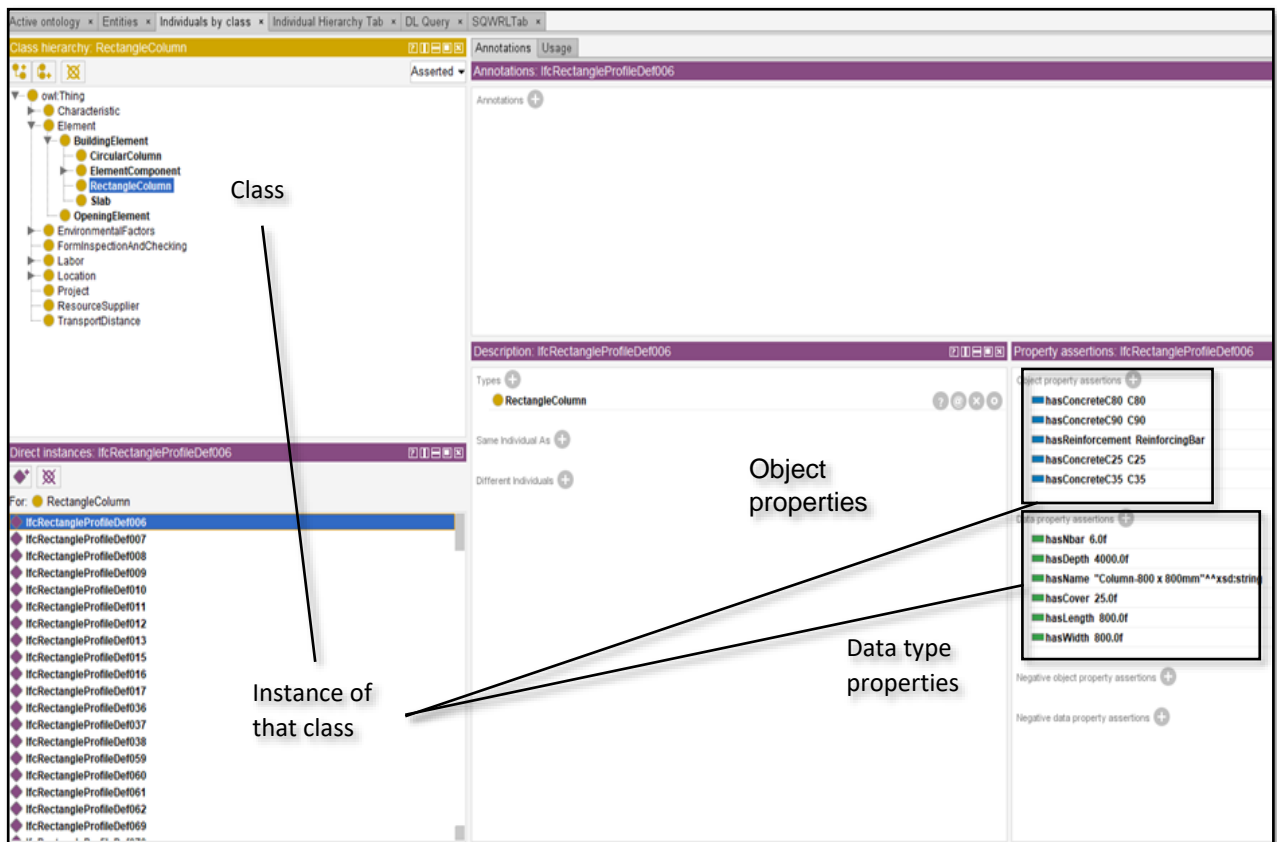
Active ontology × Entities × Individuals by class × Individual Hierarchy Tab × DL Query × SQWRLTab ×

Class hierarchy: RectangleColumn

Asserted

owl:Thing
Characteristic
Element
BuildingElement
CircularColumn
ElementComponent
RectangleColumn
Slab
OpeningElement
EnvironmentalFactors
FormInspectionAndChecking
Labor
Location
Project
ResourceSupplier
TransportDistance

Class

Direct instances: IfcRectangleProfileDef006

For: RectangleColumn

IfcRectangleProfileDef006
IfcRectangleProfileDef007
IfcRectangleProfileDef008
IfcRectangleProfileDef009
IfcRectangleProfileDef010
IfcRectangleProfileDef011
IfcRectangleProfileDef012
IfcRectangleProfileDef013
IfcRectangleProfileDef015
IfcRectangleProfileDef016
IfcRectangleProfileDef017
IfcRectangleProfileDef036
IfcRectangleProfileDef037
IfcRectangleProfileDef038
IfcRectangleProfileDef059
IfcRectangleProfileDef060
IfcRectangleProfileDef061
IfcRectangleProfileDef062
IfcRectangleProfileDef069
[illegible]

Instance of that class

Annotations Usage

Annotations: IfcRectangleProfileDef006

Annotations

Description: IfcRectangleProfileDef006

Types
RectangleColumn

Same Individual As

Different Individuals

Object properties

Property assertions: IfcRectangleProfileDef006

Object property assertions
hasConcreteC80 C80
hasConcreteC90 C90
hasReinforcement ReinforcingBar
hasConcreteC25 C25
hasConcreteC35 C35

Data property assertions
hasNbar 6.0f
hasDepth 4000.0f
hasName "Column-800 x 800mm"^^xsd:string
hasCover 25.0f
hasLength 800.0f
hasWidth 800.0f

Data type properties

Negative object property assertions

Negative data property assertions